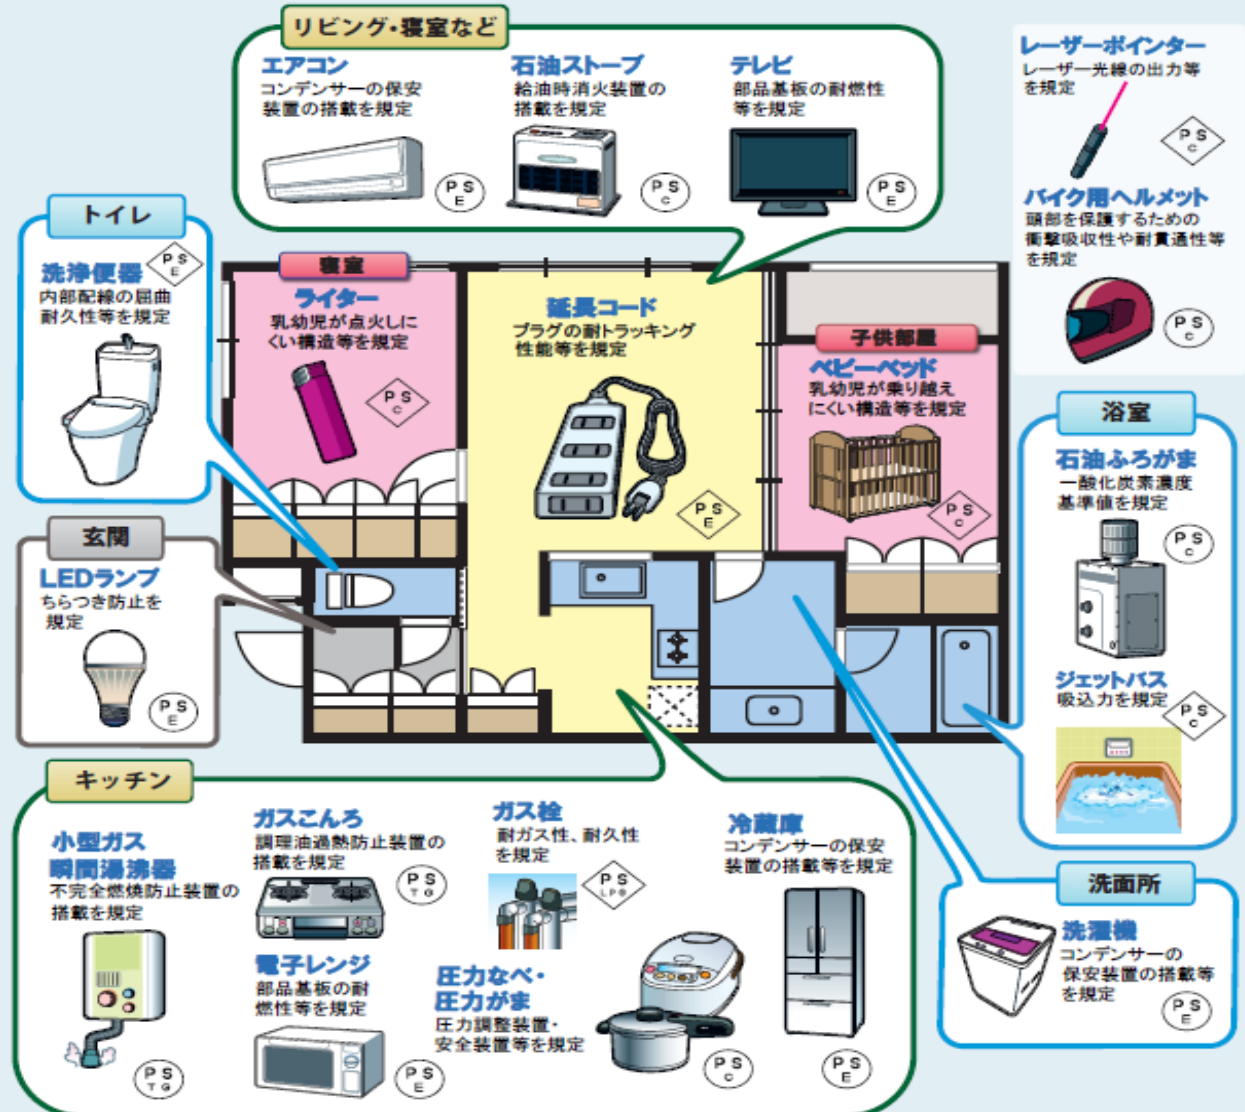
リビング・寝室など

エアコン
コンデンサーの保安装置の搭載を規定
PS E

石油ストーブ
給油時消火装置の搭載を規定
PS C

テレビ
部品基板の耐燃性等を規定
PS E

レーザーポインター
レーザー光線の出力等を規定
PS C

バイク用ヘルメット
頭部を保護するための衝撃吸収性や耐貫通性等を規定
PS C

トイレ
洗浄便器
PS E
内部配線の屈曲耐久性等を規定

寝室
ライター
乳幼児が点火しにくい構造等を規定
PS C

延長コード
プラグの耐トラッキング性能等を規定
PS E

子供部屋
ベビーベッド
乳幼児が乗り越えにくい構造等を規定
PS C

浴室
石油ふろがま
一酸化炭素濃度基準値を規定
PS C

ジェットバス
吸込力を規定
PS C

玄関
LEDランプ
ちらつき防止を規定
PS E

キッチン
小型ガス瞬間湯沸器
不完全燃焼防止装置の搭載を規定
PS TG

ガスこんろ
調理油過熱防止装置の搭載を規定
PS TG

ガス栓
耐ガス性、耐久性を規定
PS LPG

冷蔵庫
コンデンサーの保安装置の搭載等を規定

電子レンジ
部品基板の耐燃性等を規定
PS E

圧力なべ・圧力がま
圧力調整装置・安全装置等を規定
PS C

PS E

洗面所
洗濯機
コンデンサーの保安装置の搭載等を規定
PS E